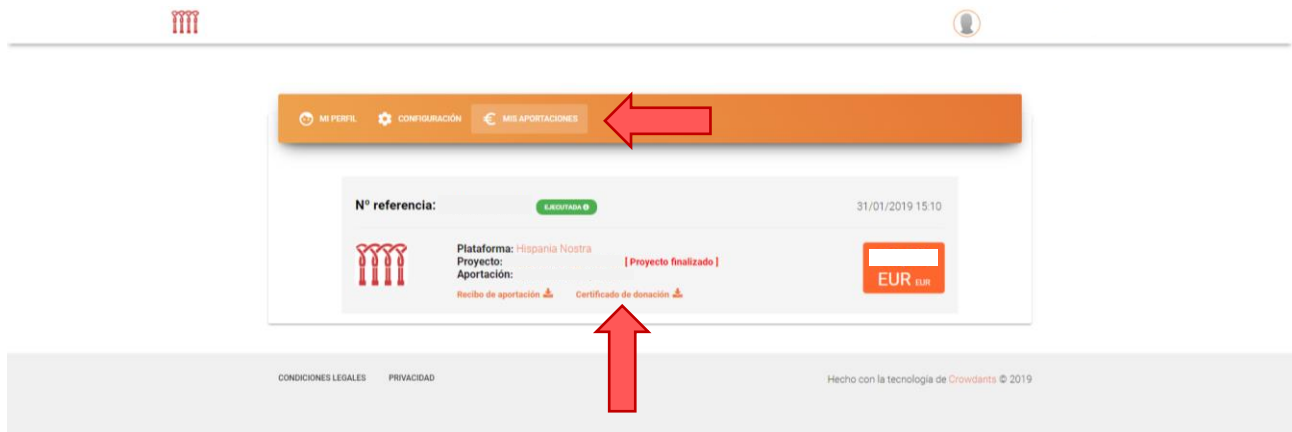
MI PERFIL CONFIGURACIÓN MIS APORTACIONES

Nº referencia: EJECUTADA 31/01/2019 15:10

Plataforma: Hispania Nostra
Proyecto: [ Proyecto finalizado ]
Aportación:

Recibo de aportación Certificado de donación

EUR EUR

CONDICIONES LEGALES PRIVACIDAD

Hecho con la tecnología de Crowdants © 2019